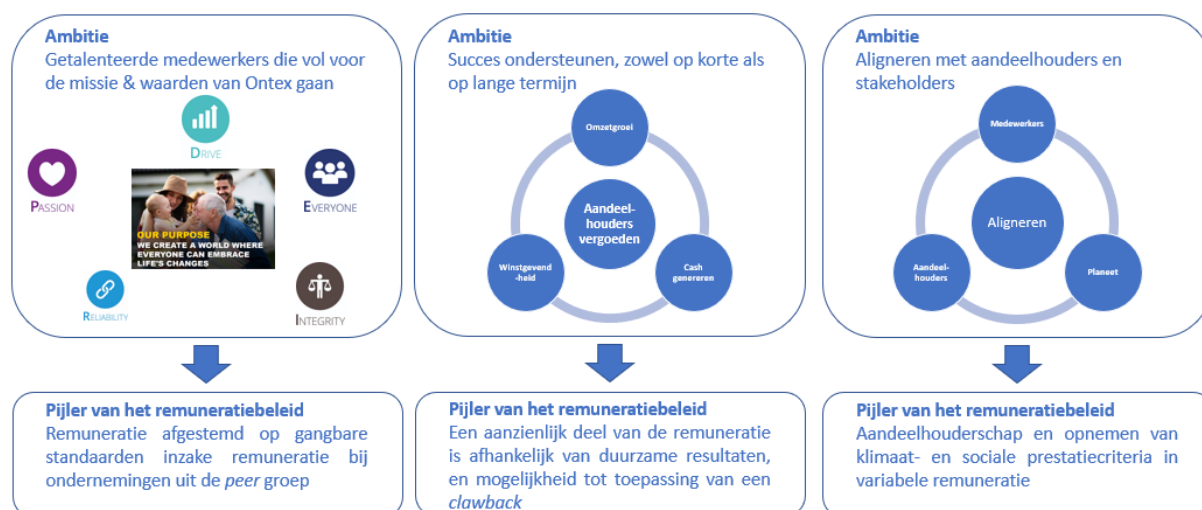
Ambitie
Getalenteerde medewerkers die vol voor de missie & waarden van Ontex gaan

DRIVE
PASSION
EVERYONE
OUR PURPOSE
WE CREATE A WORLD WHERE EVERYONE CAN EMBRACE LIFE'S CHANGES
RELIABILITY
INTEGRITY

Ambitie
Succes ondersteunen, zowel op korte als op lange termijn

Omzetgroei
Aandeelhouders vergoeden
Winstgevendheid
Cash genereren

Ambitie
Aligneren met aandeelhouders en stakeholders

Medewerkers
Aligneren
Aandeelhouders
Planeet

Pijler van het remuneratiebeleid
Remuneratie afgestemd op gangbare standaarden inzake remuneratie bij ondernemingen uit de peer groep

Pijler van het remuneratiebeleid
Een aanzienlijk deel van de remuneratie is afhankelijk van duurzame resultaten, en mogelijkheid tot toepassing van een clawback

Pijler van het remuneratiebeleid
Aandeelhouderschap en opnemen van klimaat- en sociale prestatiecriteria in variabele remuneratie